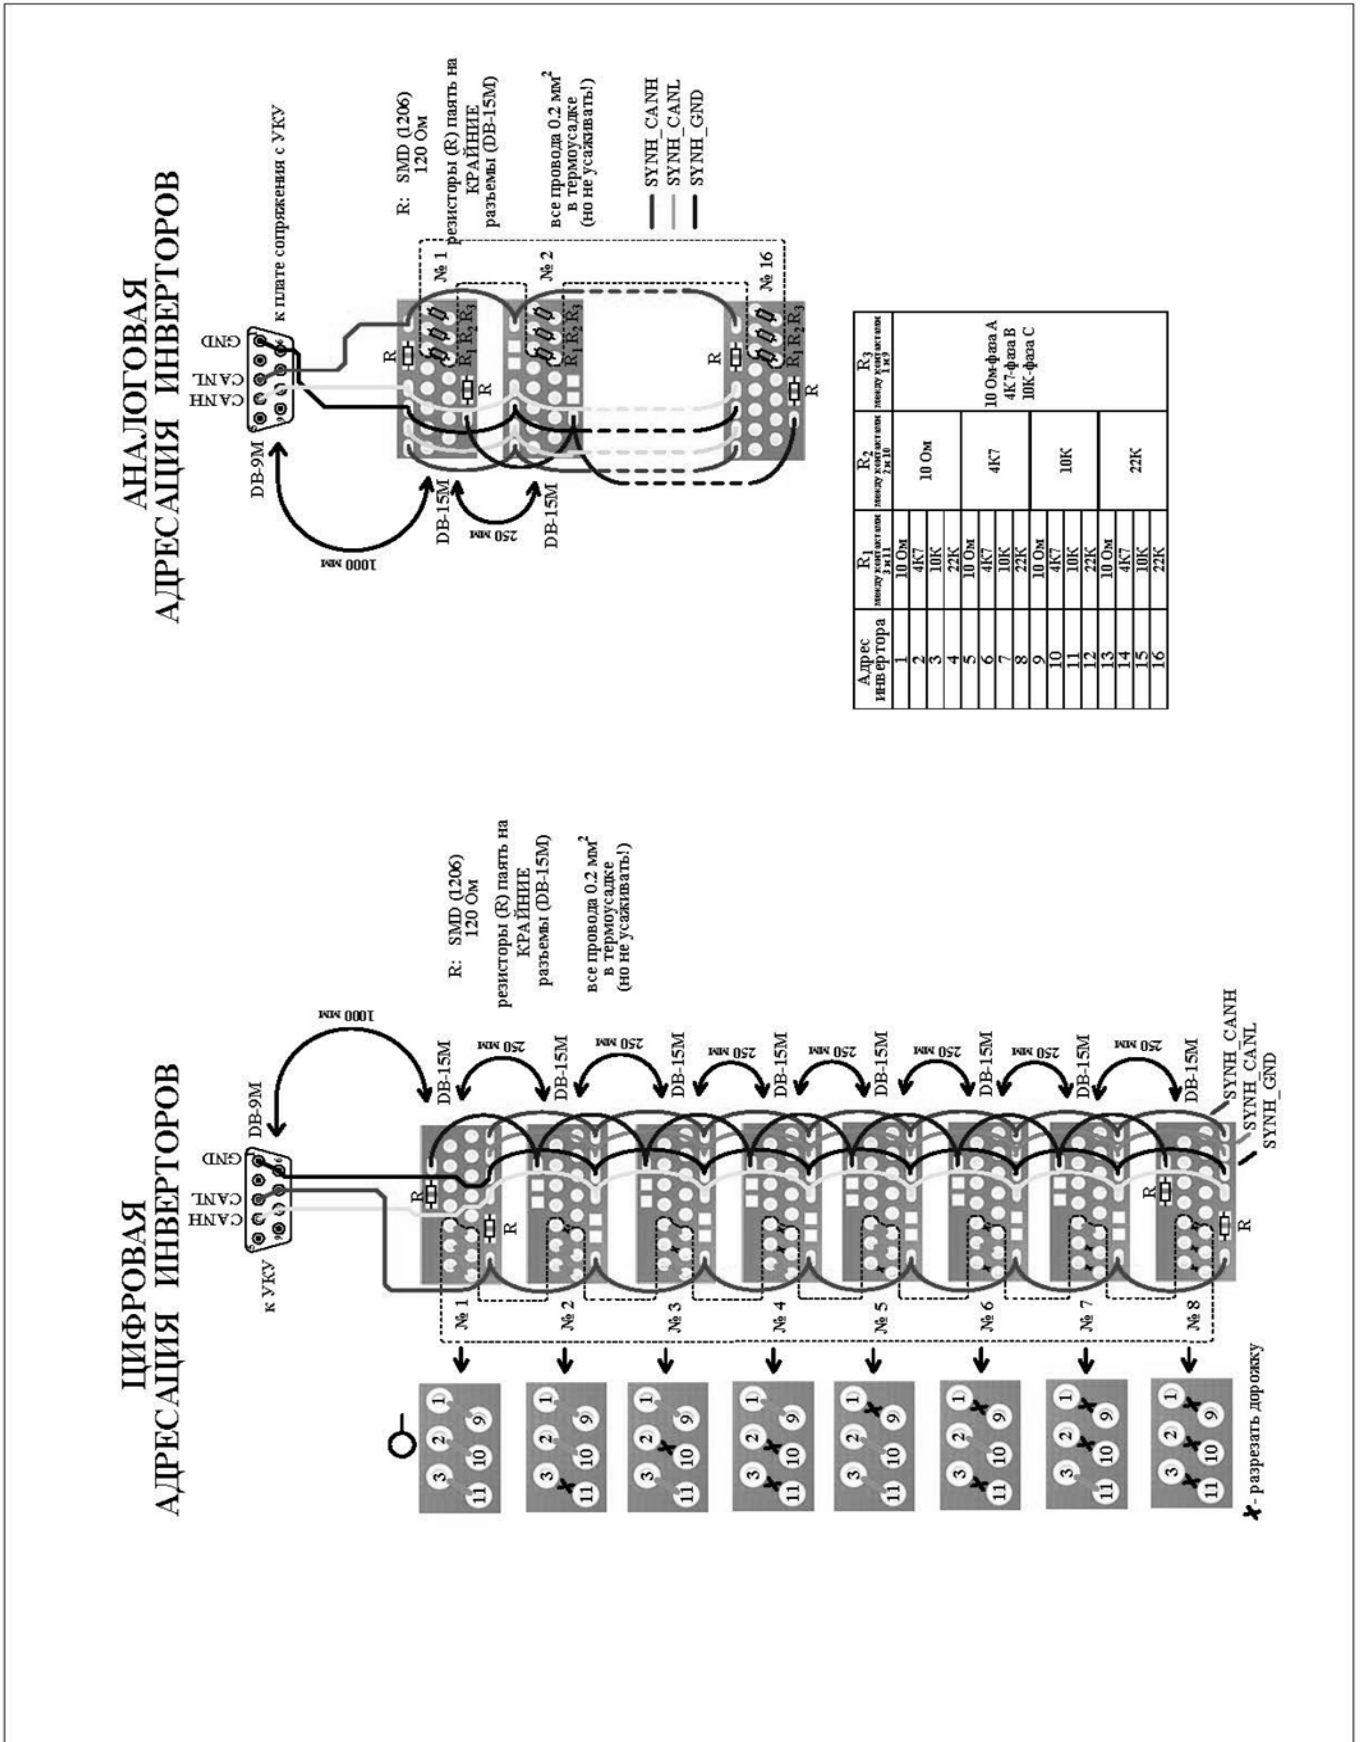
АНАЛОГОВАЯ
АДРЕСАЦИЯ ИНВЕРТОРОВ

к плате сопряжения с УКУ

GND
CANL
CANH

DB-9M

1000 мм

DB-15M

250 мм

DB-15M

R: SMD (1206)
120 Ом

резисторы (R) паять на КРАЙНИЕ разъемы (DB-15M)

все провода 0.2 мм$^2$ в термоусадке (но не усаживать!)

SYNH_CANH
SYNH_CANL
SYNH_GND

№ 1
№ 2
№ 16

R
$R_1$ $R_2$ $R_3$
R

| Адрес инвертора | $R_1$ между контактами 3 и 11 | $R_2$ между контактами 2 и 10 | $R_3$ между контактами 1 и 9 |
|---|---|---|---|
| 1 | 10 Ом | 10 Ом | 10 Ом-фаза А 4К7-фаза В 10К-фаза С |
| 2 | 4К7 | | |
| 3 | 10К | | |
| 4 | 22К | | |
| 5 | 10 Ом | 4К7 | |
| 6 | 4К7 | | |
| 7 | 10К | | |
| 8 | 22К | | |
| 9 | 10 Ом | 10К | |
| 10 | 4К7 | | |
| 11 | 10К | | |
| 12 | 22К | | |
| 13 | 10 Ом | 22К | |
| 14 | 4К7 | | |
| 15 | 10К | | |
| 16 | 22К | | |

ЦИФРОВАЯ
АДРЕСАЦИЯ ИНВЕРТОРОВ

к УКУ

GND
CANL
CANH

DB-9M

1000 мм

R: SMD (1206)
120 Ом

резисторы (R) паять на КРАЙНИЕ разъемы (DB-15M)

все провода 0.2 мм$^2$ в термоусадке (но не усаживать!)

DB-15M
250 мм
DB-15M
250 мм
DB-15M
250 мм
DB-15M
250 мм
DB-15M
250 мм
DB-15M
250 мм
DB-15M
250 мм
DB-15M

SYNH_CANH
SYNH_CANL
SYNH_GND

R
R
R
R

№ 1
№ 2
№ 3
№ 4
№ 5
№ 6
№ 7
№ 8

1 9 2 10 3 11

- разрезать дорожку